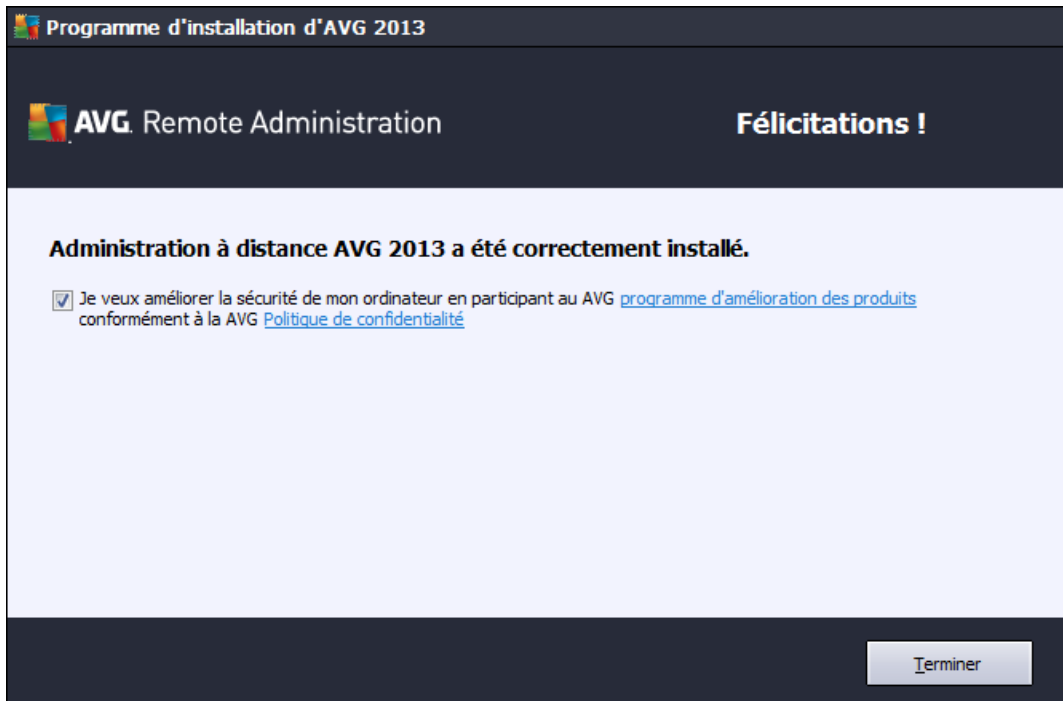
Programme d'installation d'AVG 2013

AVG. Remote Administration

Félicitations !

Administration à distance AVG 2013 a été correctement installé.

Je veux améliorer la sécurité de mon ordinateur en participant au AVG programme d'amélioration des produits conformément à la AVG Politique de confidentialité

Terminer